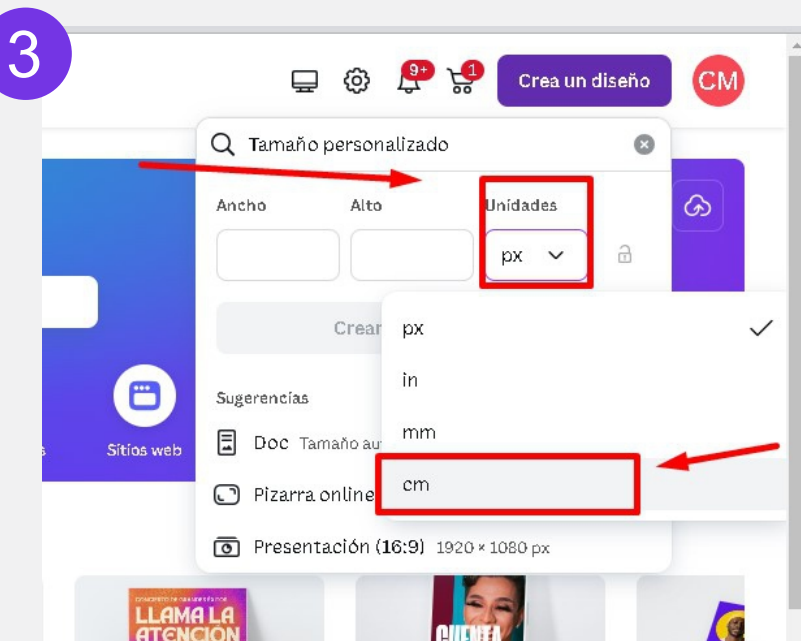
3

9+ 1 Crea un diseño CM

Tamaño personalizado

Ancho Alto Unidades

px

Crear

px
in
mm
cm

Sugerencias

Doc Tamaño au

Pizarra online

Presentación (16:9) 1920 × 1080 px

s Sitios web

LLAMA LA ATENCIÓN

CUENTA